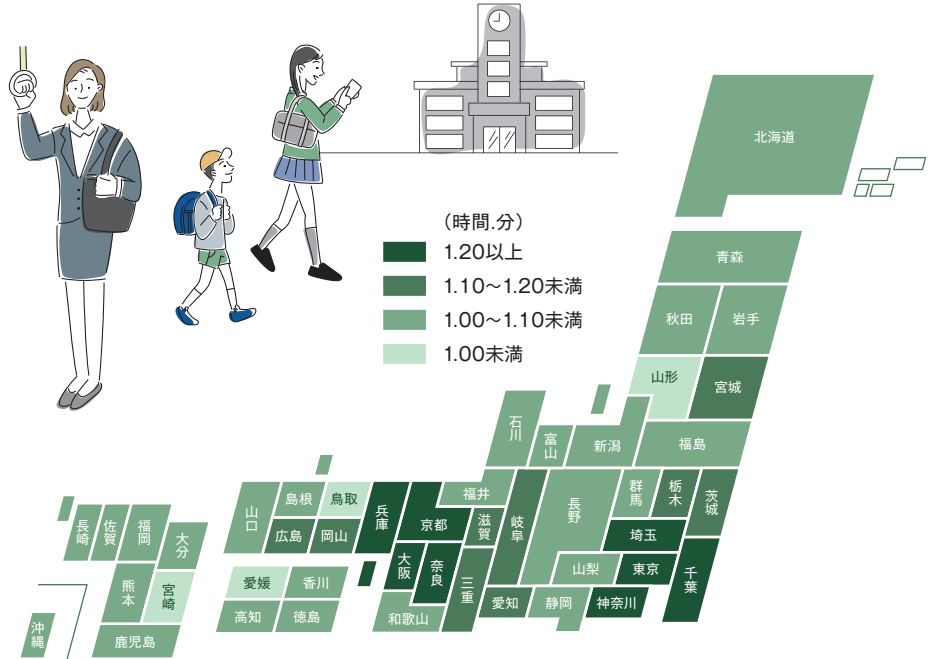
(時間.分)
1.20以上
1.10～1.20未満
1.00～1.10未満
1.00未満

北海道
青森
秋田
岩手
山形
宮城
石川
富山
新潟
福島
福井
群馬
栃木
茨城
長野
岐阜
滋賀
京都
兵庫
鳥取
島根
山口
広島
岡山
埼玉
東京
山梨
千葉
大阪
奈良
三重
愛知
静岡
神奈川
和歌山
愛媛
香川
高知
徳島
長崎
佐賀
福岡
大分
熊本
宮崎
鹿児島
沖縄